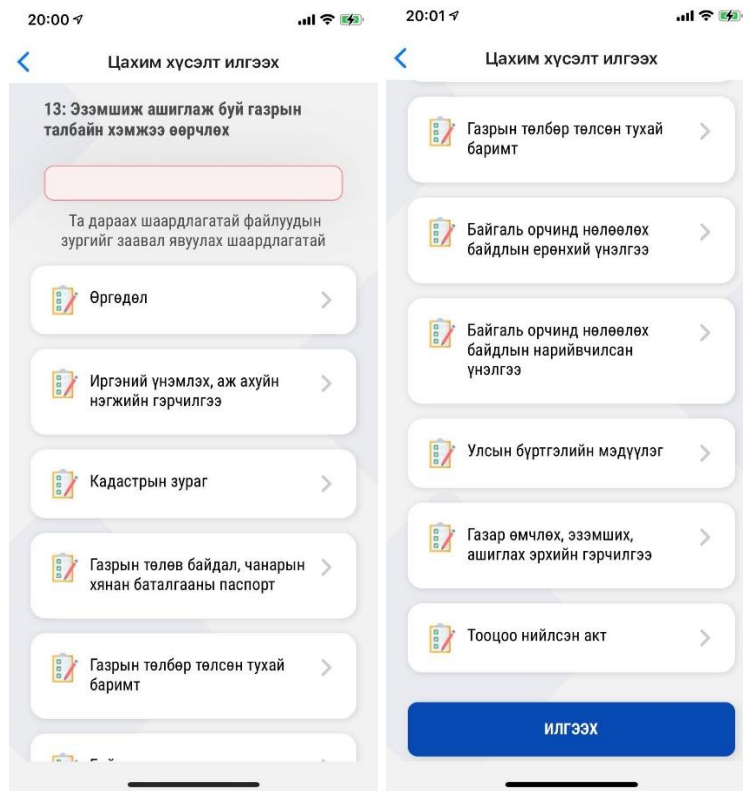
20:00

Цахим хүсэлт илгээх

13: Эзэмшиж ашиглаж буй газрын талбайн хэмжээ өөрчлөх

Та дараах шаардлагатай файлуудын зургийг заавал явуулах шаардлагатай

Өргөдөл

Иргэний үнэмлэх, аж ахуйн нэгжийн гэрчилгээ

Кадастрын зураг

Газрын төлөв байдал, чанарын хянан баталгааны паспорт

Газрын төлбөр төлсөн тухай баримт

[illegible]

20:01

Цахим хүсэлт илгээх

Газрын төлбөр төлсөн тухай баримт

Байгаль орчинд нөлөөлөх байдлын ерөнхий үнэлгээ

Байгаль орчинд нөлөөлөх байдлын нарийвчилсан үнэлгээ

Улсын бүртгэлийн мэдүүлэг

Газар өмчлөх, эзэмших, ашиглах эрхийн гэрчилгээ

Тооцоо нийлсэн акт

ИЛГЭЭХ